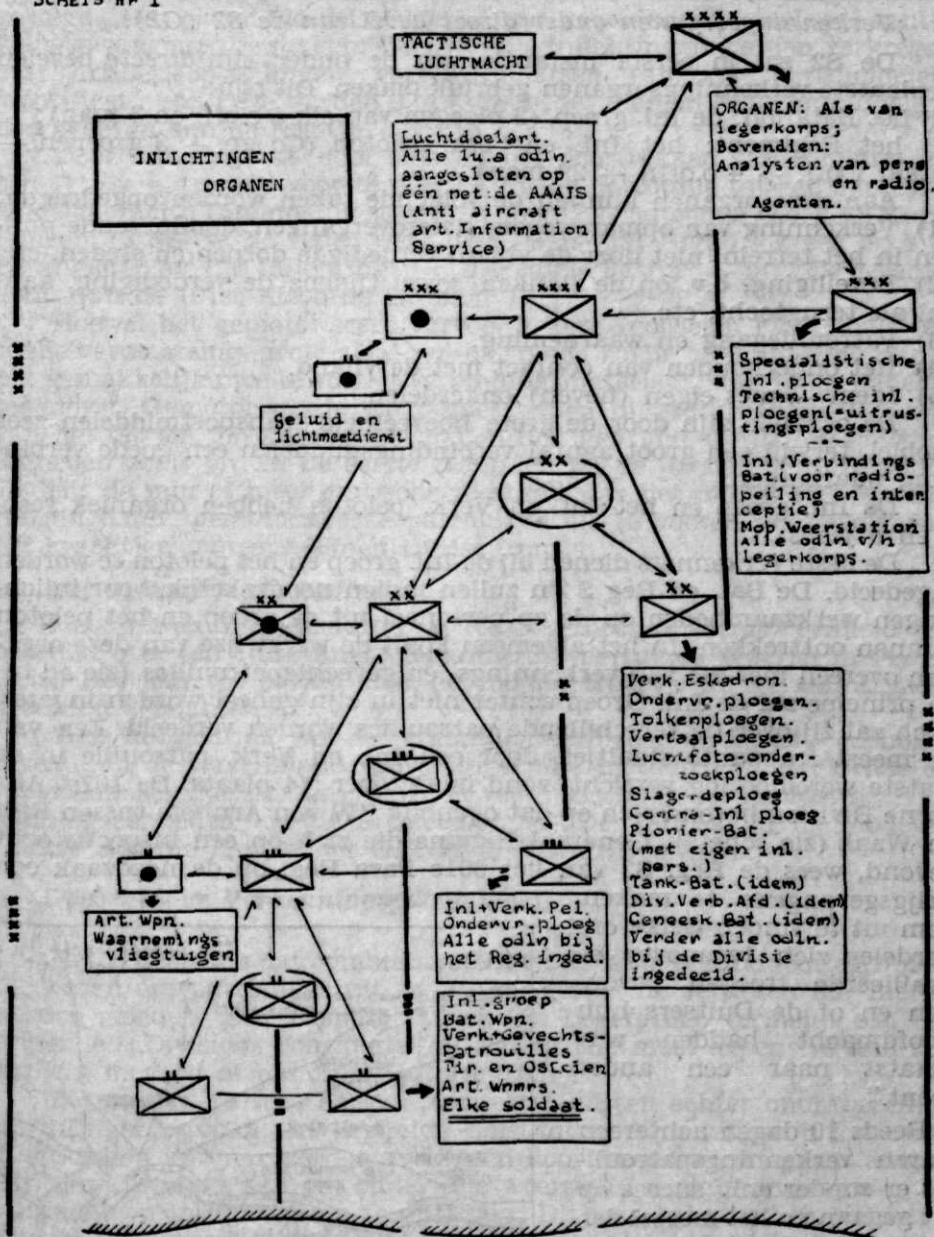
SCHETS Nº 1

TACTISCHE LUCHTMACHT

xxxx

ORGANEN: Als van legerkorps; Bovendien: Analysten van pers en radio. Agenten.

INLICHTINGEN ORGANEN

Luchtdoelart. Alle lu.a odln. aangesloten op één net: de AAAIS (Anti aircraft art. Information Service)

xxx

xxx

xxx

Specialistische Inl.ploegen Technische inl. ploegen(=uitrustingsploegen)

Inl.Verbindings Bat.(voor radiopeiling en interceptie) Mob.Weerstation Alle odln v/h legerkorps.

Geluid en lichtmeetdienst

xx

xx

xx

xx

Verk.Eskadron. Ondervr.ploegen. Tolkenploegen. Vertaalploegen. Luchtfoto-onderzoekploegen Slagerdeploeg Contra-Inl ploeg Pionier-Bat. (met eigen inl. pers.) Tank-Bat.(idem) Div.Verb.Afd.(idem) Geneesk.Bat.(idem) Verder alle odln. bij de Divisie ingedeeld.

Inl+Verk.Pel. Ondervr.ploeg Alle odln bij het Reg. inged.

Art.Wpn. Waarnemings vliegtuigen

Inl.groep Bat.Wpn. Verk+Gevechts-Patrouilles Tir.en Ostcien Art.Wnmrs. Elke soldaat.